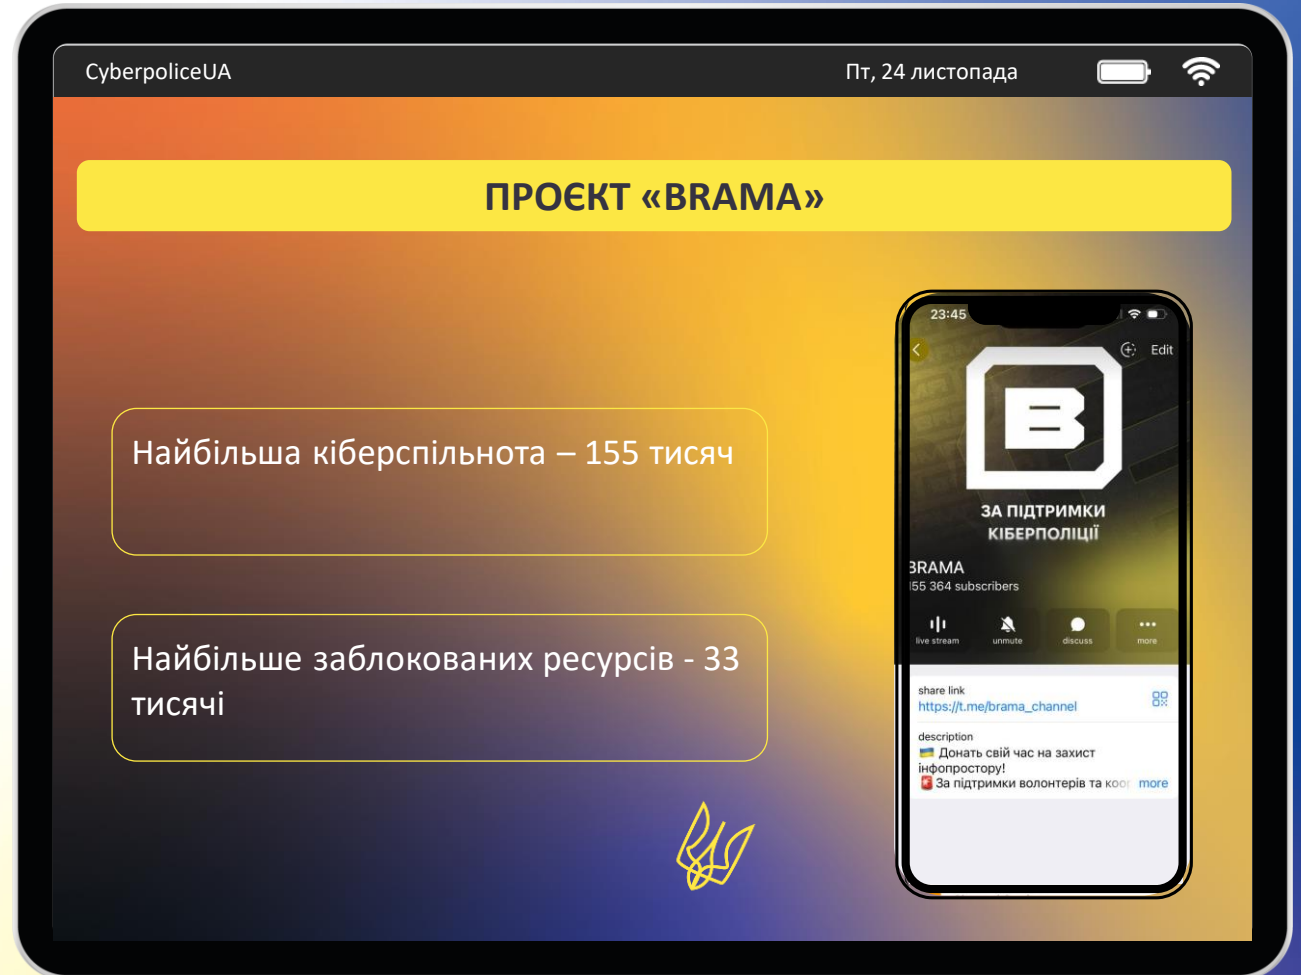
CyberpoliceUA

Пт, 24 листопада

ПРОЄКТ «BRAMA»

Найбільша кіберспільнота – 155 тисяч

Найбільше заблокованих ресурсів - 33 тисячі

23:45

Edit

ЗА ПІДТРИМКИ КІБЕРПОЛІЦІЇ

BRAMA
155 364 subscribers

live stream
unmute
discuss
more

share link
https://t.me/brama_channel

description
🇺🇦 Донать свій час на захист інфопростору!
За підтримки волонтерів та коо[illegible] more